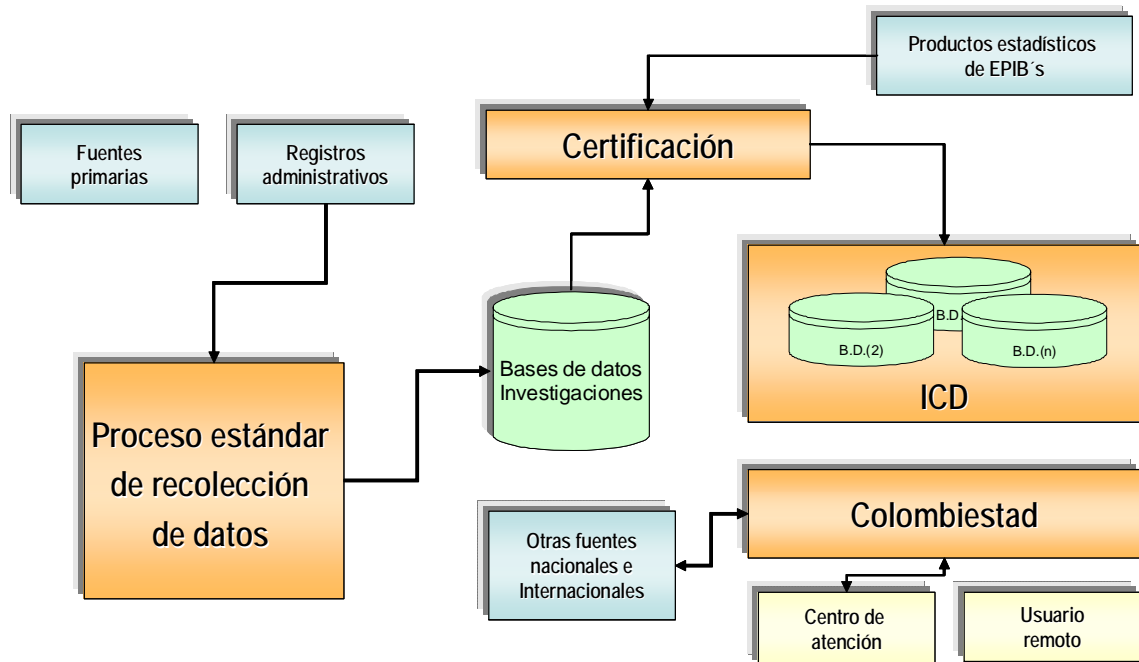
Productos estadísticos de EPIB´s

Fuentes primarias

Registros administrativos

Certificación

B.D

B.D.(2)

B.D.(n)

ICD

Bases de datos Investigaciones

Proceso estándar de recolección de datos

Otras fuentes nacionales e Internacionales

Colombiestad

Centro de atención

Usuario remoto